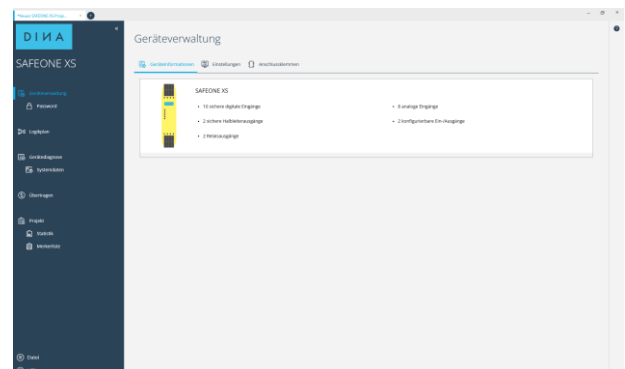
*Neues SAFEONE XS-Proj... ×

– ☐ ×

DINA

SAFEONE XS

Geräteverwaltung

Passwort

Logikplan

Gerätediagnose

Systemdaten

Übertragen

Projekt

Statistik

Merkerliste

Datei

Geräteverwaltung

Geräteinformationen  Einstellungen  Anschlussklemmen

SAFEONE XS

• 16 sichere digitale Eingänge

• 2 sichere Halbleiterausgänge

• 2 Relaisausgänge

• 8 analoge Eingänge

• 2 konfigurierbare Ein-/Ausgänge